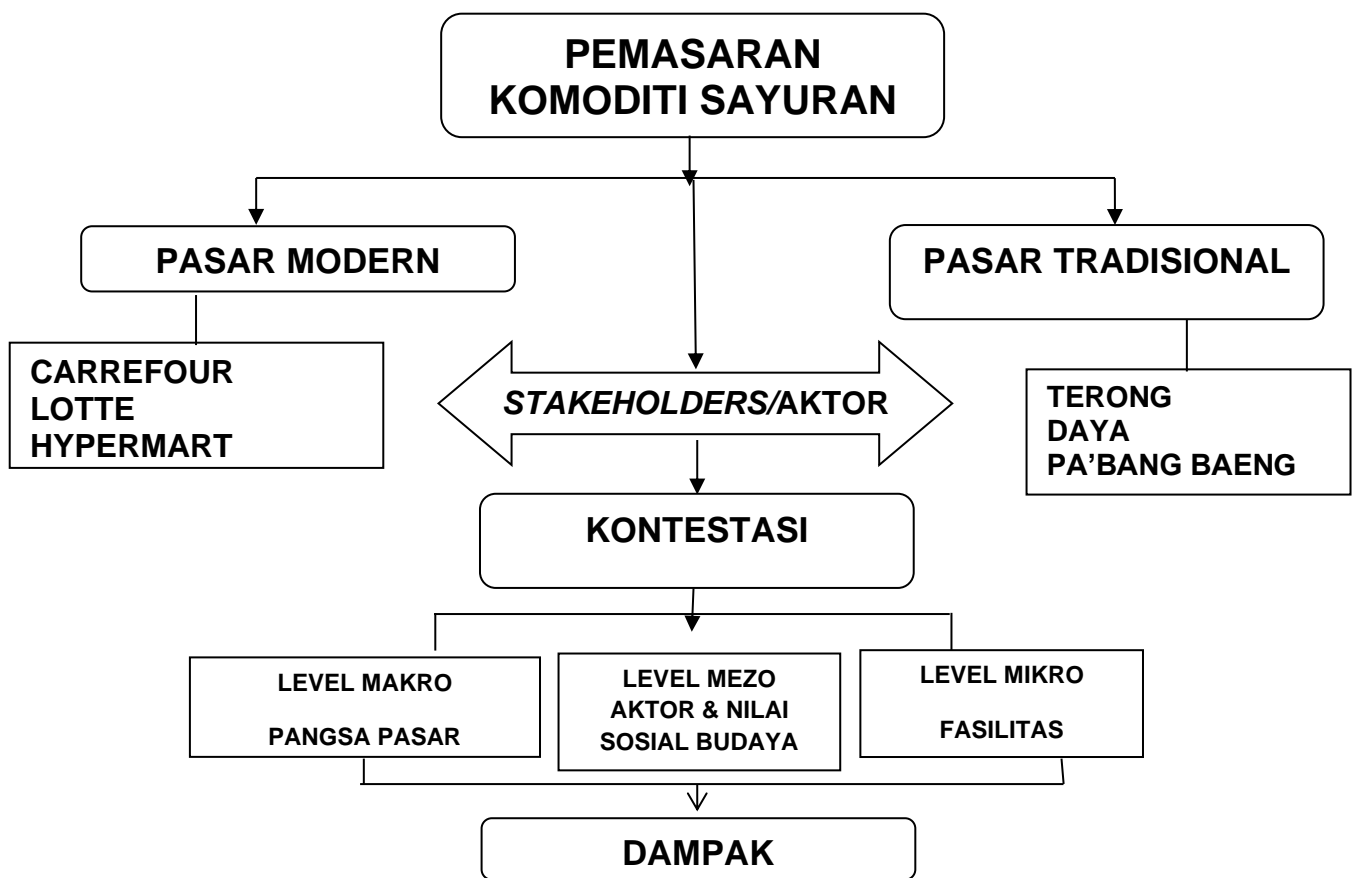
PEMASARAN
KOMODITI SAYURAN

PASAR MODERN

PASAR TRADISIONAL

CARREFOUR
LOTTE
HYPERMART

STAKEHOLDERS/AKTOR

TERONG
DAYA
PA'BANG BAENG

KONTESTASI

LEVEL MAKRO
PANGSA PASAR

LEVEL MEZO
AKTOR & NILAI
SOSIAL BUDAYA

LEVEL MIKRO
FASILITAS

DAMPAK